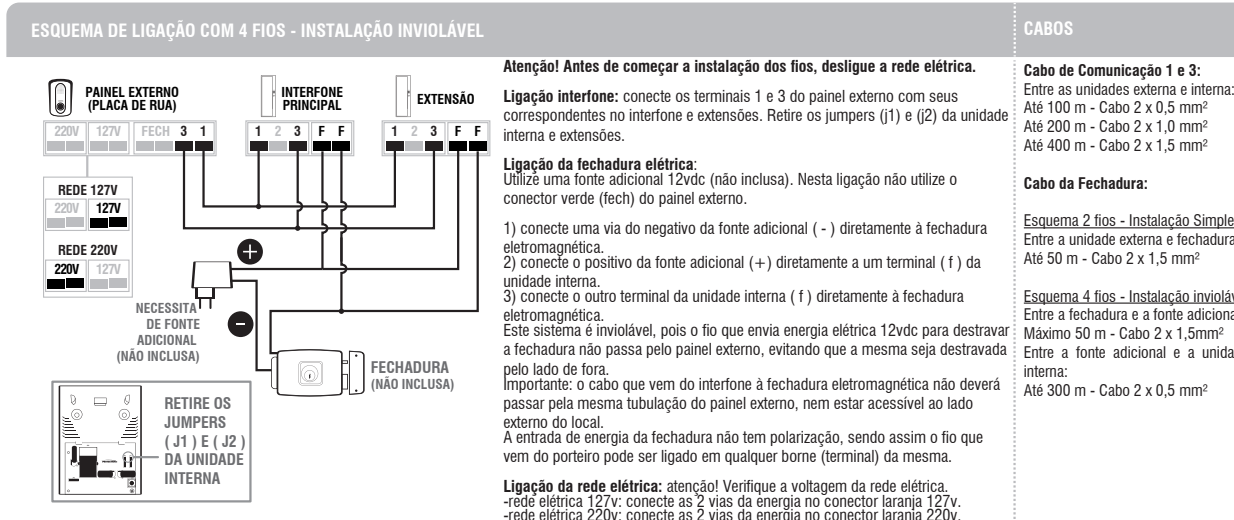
ESQUEMA DE LIGAÇÃO COM 4 FIOS - INSTALAÇÃO INVIOLÁVEL

PAINEL EXTERNO (PLACA DE RUA)

220V 127V FECH 3 1

INTERFONE PRINCIPAL

1 2 3 F F

EXTENSÃO

1 2 3 F F

REDE 127V

220V 127V

REDE 220V

220V 127V

NECESSITA DE FONTE ADICIONAL (NÃO INCLUSA)

FECHADURA (NÃO INCLUSA)

RETIRE OS JUMPERS ( J1 ) E ( J2 ) DA UNIDADE INTERNA

Atenção! Antes de começar a instalação dos fios, desligue a rede elétrica.

Ligação interfone: conecte os terminais 1 e 3 do painel externo com seus correspondentes no interfone e extensões. Retire os jumpers (j1) e (j2) da unidade interna e extensões.

Ligação da fechadura elétrica:
Utilize uma fonte adicional 12vdc (não inclusa). Nesta ligação não utilize o conector verde (fech) do painel externo.

1) conecte uma via do negativo da fonte adicional ( - ) diretamente à fechadura eletromagnética.
2) conecte o positivo da fonte adicional (+) diretamente a um terminal ( f ) da unidade interna.
3) conecte o outro terminal da unidade interna ( f ) diretamente à fechadura eletromagnética.
Este sistema é inviolável, pois o fio que envia energia elétrica 12vdc para destravar a fechadura não passa pelo painel externo, evitando que a mesma seja destravada pelo lado de fora.
Importante: o cabo que vem do interfone à fechadura eletromagnética não deverá passar pela mesma tubulação do painel externo, nem estar acessível ao lado externo do local.
A entrada de energia da fechadura não tem polarização, sendo assim o fio que vem do porteiro pode ser ligado em qualquer borne (terminal) da mesma.

Ligação da rede elétrica: atenção! Verifique a voltagem da rede elétrica.
-rede elétrica 127v: conecte as 2 vias da energia no conector laranja 127v.
-rede elétrica 220v: conecte as 2 vias da energia no conector laranja 220v.

CABOS

Cabo de Comunicação 1 e 3:
Entre as unidades externa e interna:
Até 100 m - Cabo 2 x 0,5 mm²
Até 200 m - Cabo 2 x 1,0 mm²
Até 400 m - Cabo 2 x 1,5 mm²

Cabo da Fechadura:

Esquema 2 fios - Instalação Simple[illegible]
Entre a unidade externa e fechadura
Até 50 m - Cabo 2 x 1,5 mm²

Esquema 4 fios - Instalação inviolá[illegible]
Entre a fechadura e a fonte adiciona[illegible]
Máximo 50 m - Cabo 2 x 1,5mm²
Entre a fonte adicional e a unida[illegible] interna:
Até 300 m - Cabo 2 x 0,5 mm²